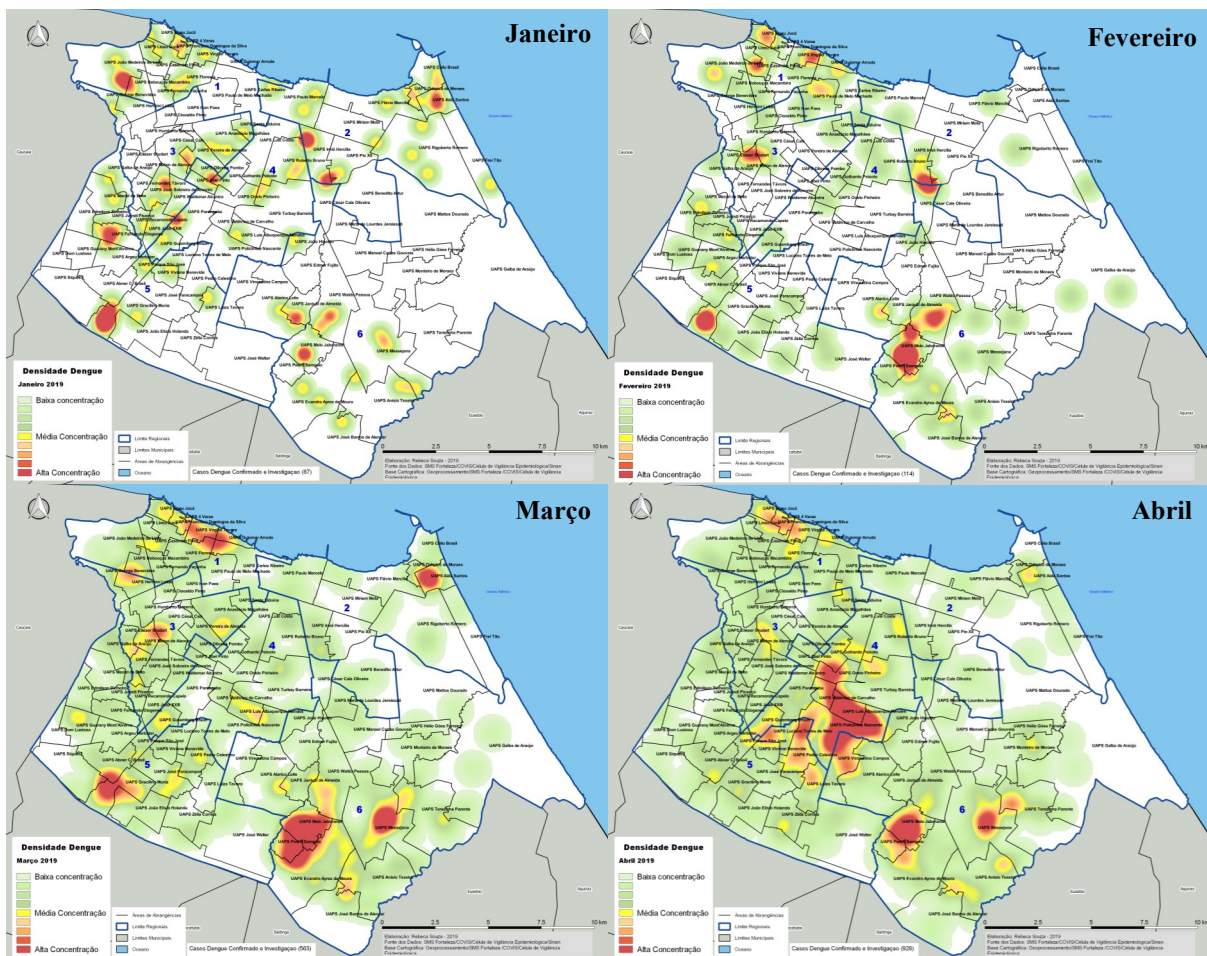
Janeiro

Fevereiro

Março

Abril

Densidade Dengue
Janeiro 2019
Baixa concentração
Média Concentração
Alta Concentração

Limite Regionais
Limites Municipais
Áreas de Abrangências
Oceano
Casos Dengue Confirmado e Investigação (67)

Densidade Dengue
Fevereiro 2019
Baixa concentração
Média Concentração
Alta Concentração

Limite Regionais
Limites Municipais
Áreas de Abrangências
Oceano
Casos Dengue Confirmado e Investigação (114)

0 2,5 5 7,5 10 km

Elaboração: Rebeca Souza - 2019
Fonte dos Dados: SMS Fortaleza/COVIS/Célula de Vigilância Epidemiológica/Sinan
Base Cartográfica: Geoprocessamento/SMS Fortaleza /COVIS/Célula de Vigilância Epidemiológica

Densidade Dengue
Março 2019
Baixa concentração
Média Concentração
Alta Concentração

Áreas de Abrangências
Limite Regionais
Limites Municipais
Oceano
Casos Dengue Confirmado e Investigação (563)

0 2,5 5 7,5 10 km

Elaboração: Rebeca Souza - 2019
Fonte dos Dados: SMS Fortaleza/COVIS/Célula de Vigilância Epidemiológica/Sinan
Base Cartográfica: Geoprocessamento/SMS Fortaleza /COVIS/Célula de Vigilância Epidemiológica

Densidade Dengue
Abril 2019
Baixa concentração
Média Concentração
Alta Concentração

Áreas de Abrangências
Limite Regionais
Limites Municipais
Oceano
Casos Dengue Confirmado e Investigação (926)

0 2,5 5 7,5 10 km

Elaboração: Rebeca Souza - 2019
Fonte dos Dados: SMS Fortaleza/COVIS/Célula de Vigilância Epidemiológica/Sinan
Base Cartográfica: Geoprocessamento/SMS Fortaleza /COVIS/Célula de Vigilância Epidemiológica

1 2 3 4 5 6